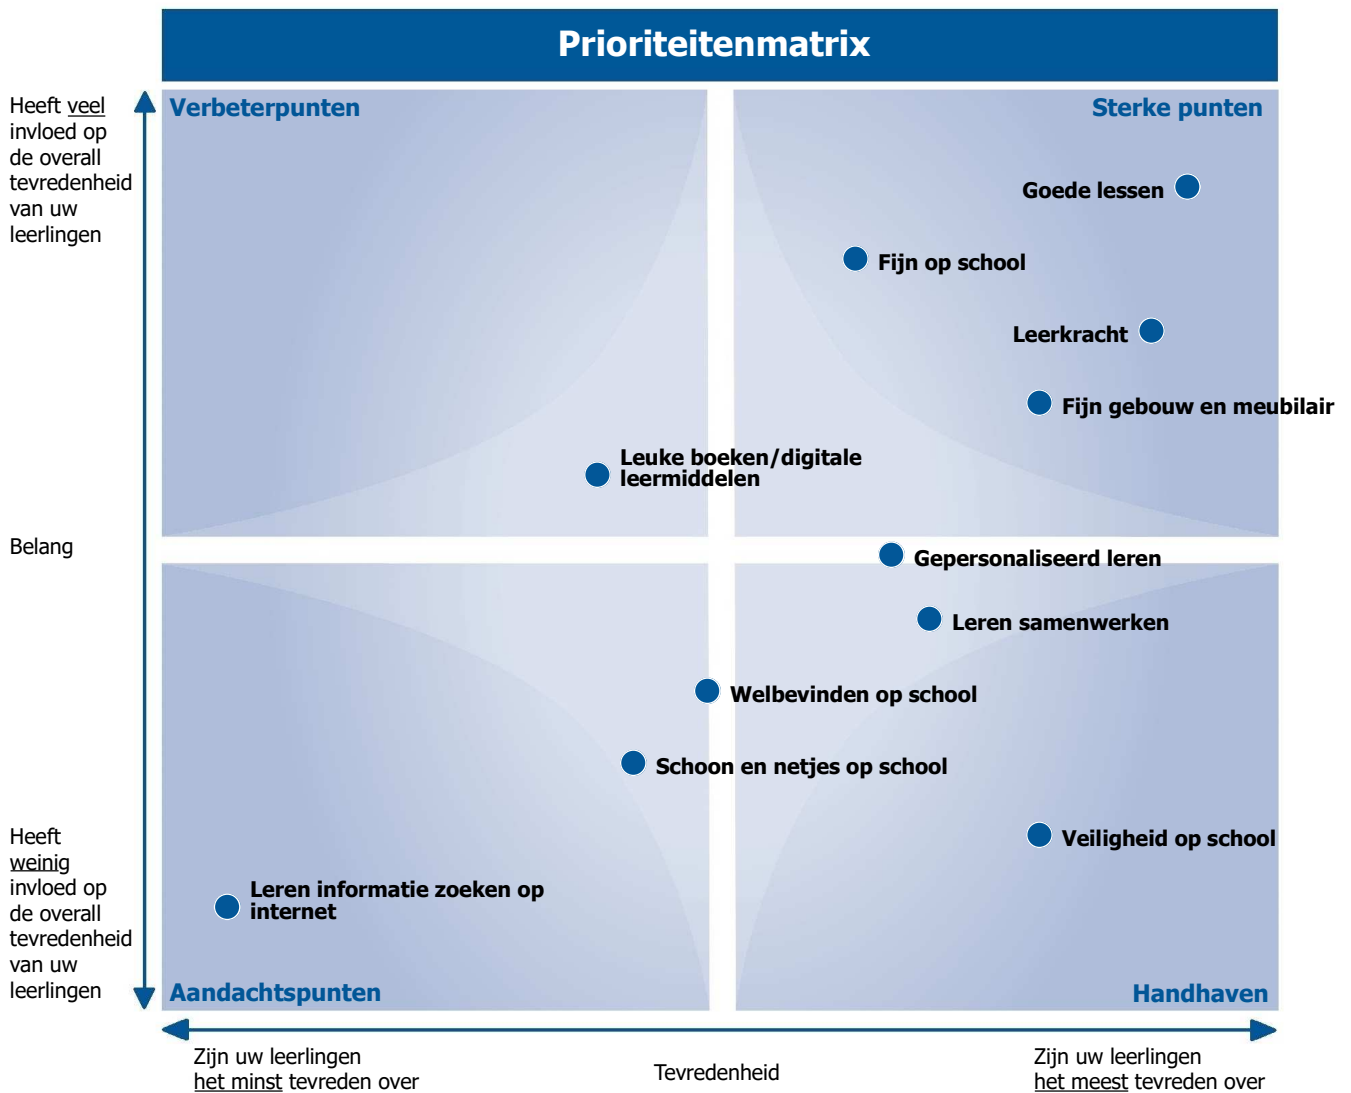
Prioriteitenmatrix

Heeft veel invloed op de overall tevredenheid van uw leerlingen

Belang

Heeft weinig invloed op de overall tevredenheid van uw leerlingen

Verbeterpunten

Sterke punten

Goede lessen

Fijn op school

Leerkracht

Fijn gebouw en meubilair

Leuke boeken/digitale leermiddelen

Gepersonaliseerd leren

Leren samenwerken

Welbevinden op school

Schoon en netjes op school

Veiligheid op school

Leren informatie zoeken op internet

Aandachtspunten

Handhaven

Zijn uw leerlingen het minst tevreden over

Tevredenheid

Zijn uw leerlingen het meest tevreden over